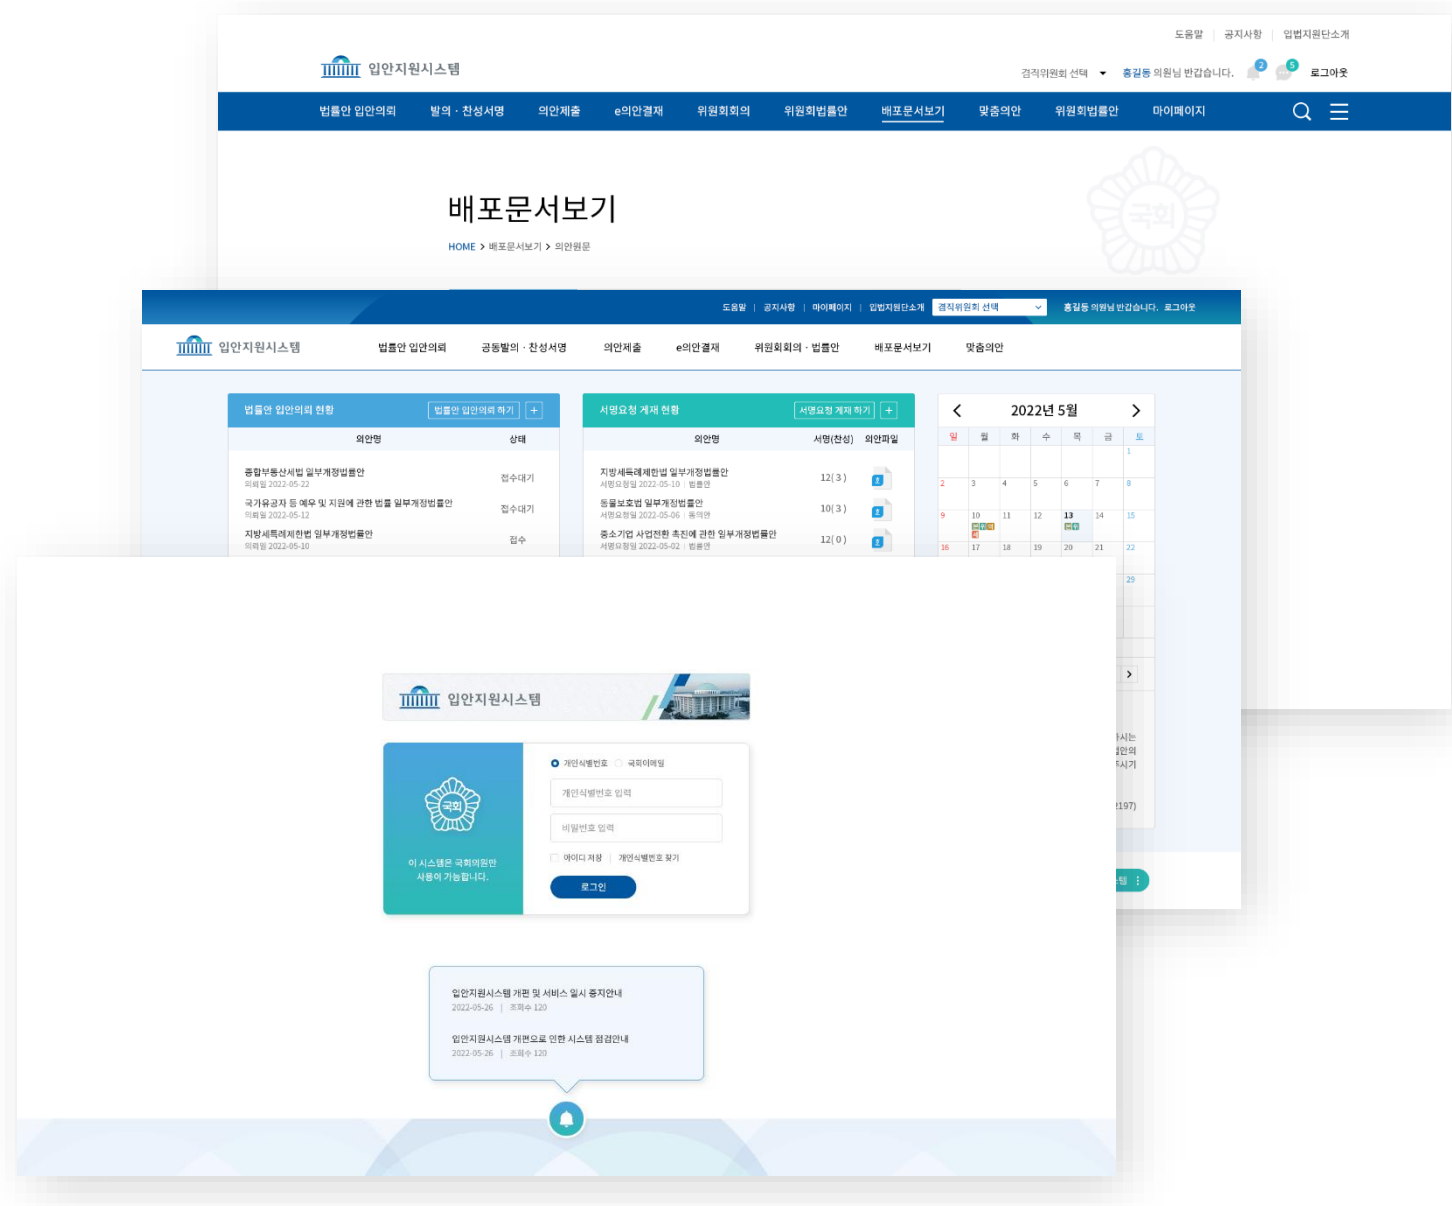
도움말 | 공지사항 | 입법지원단소개

입안지원시스템

겸직위원회 선택 ▾ 홍길동 의원님 반갑습니다. 2 5 로그아웃

법률안 입안의뢰 발의 · 찬성서명 의안제출 e의안결재 위원회회의 위원회법률안 배포문서보기 맞춤의안 위원회법률안 마이페이지

배포문서보기

HOME > 배포문서보기 > 의안원문

국회

도움말 | 공지사항 | 마이페이지 | 입법지원단소개 겸직위원회 선택 홍길동 의원님 반갑습니다. 로그아웃

입안지원시스템

법률안 입안의뢰 공동발의 · 찬성서명 의안제출 e의안결재 위원회회의 · 법률안 배포문서보기 맞춤의안

법률안 입안의뢰 현황 법률안 입안의뢰 하기 +

| 의안명 | 상태 |
|---|---|
| 종합부동산세법 일부개정법률안 의뢰일 2022-05-22 | 접수대기 |
| 국가유공자 등 예우 및 지원에 관한 법률 일부개정법률안 의뢰일 2022-05-12 | 접수대기 |
| 지방세특례제한법 일부개정법률안 의뢰일 2022-05-10 | 접수 |

서명요청 게재 현황 서명요청 게재 하기 +

| 의안명 | 서명(찬성) | 의안파일 |
|---|---|---|
| 지방세특례제한법 일부개정법률안 서명요청일 2022-05-10 \| 법률안 | 12(3) | |
| 동물보호법 일부개정법률안 서명요청일 2022-05-06 \| 동의안 | 10(3) | |
| 중소기업 사업전환 촉진에 관한 일부개정법률안 서명요청일 2022-05-02 \| 법률안 | 12(0) | |

2022년 5월

| 일 | 월 | 화 | 수 | 목 | 금 | 토 |
|---|---|---|---|---|---|---|
| | | | | | | 1 |
| 2 | 3 | 4 | 5 | 6 | 7 | 8 |
| 9 | 10 | 11 | 12 | 13 | 14 | 15 |
| 16 | 17 | 18 | 19 | 20 | 21 | 22 |
| | | | | | | 29 |

시는 안의 시기 197)

입안지원시스템

국회

이 시스템은 국회의원만 사용이 가능합니다.

개인식별번호 국회이메일

개인식별번호 입력

비밀번호 입력

아이디 저장 | 개인식별번호 찾기

로그인

입안지원시스템 개편 및 서비스 일시 중지안내
2022-05-26 | 조회수 120

입안지원시스템 개편으로 인한 시스템 점검안내
2022-05-26 | 조회수 120